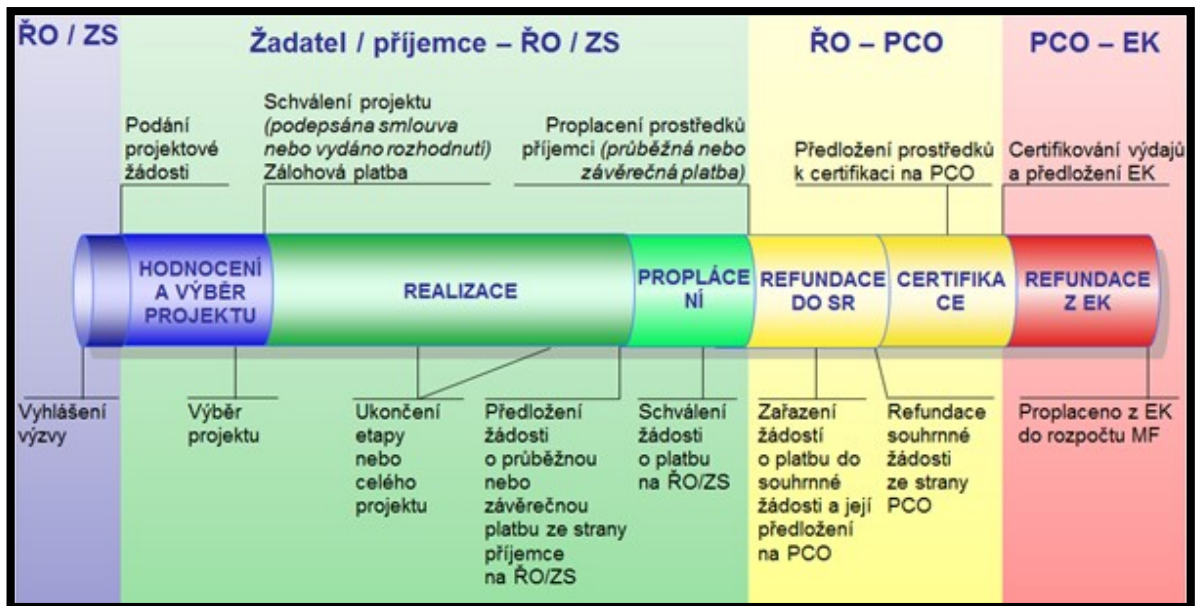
ŘO / ZS

Žadatel / příjemce – ŘO / ZS

ŘO – PCO

PCO – EK

Podání projektové žádosti

Schválení projektu (podepsána smlouva nebo vydáno rozhodnutí) Zálohová platba

Proplacení prostředků příjemci (průběžná nebo závěrečná platba)

Předložení prostředků k certifikaci na PCO

Certifikování výdajů a předložení EK

HODNOCENÍ A VÝBĚR PROJEKTU

REALIZACE

PROPLÁCENÍ

REFUNDACE DO SR

CERTIFIKACE

REFUNDACE Z EK

Vyhlášení výzvy

Výběr projektu

Ukončení etapy nebo celého projektu

Předložení žádosti o průběžnou nebo závěrečnou platbu ze strany příjemce na ŘO/ZS

Schválení žádosti o platbu na ŘO/ZS

Zařazení žádostí o platbu do souhrnné žádosti a její předložení na PCO

Refundace souhrnné žádosti ze strany PCO

Proplaceno z EK do rozpočtu MF